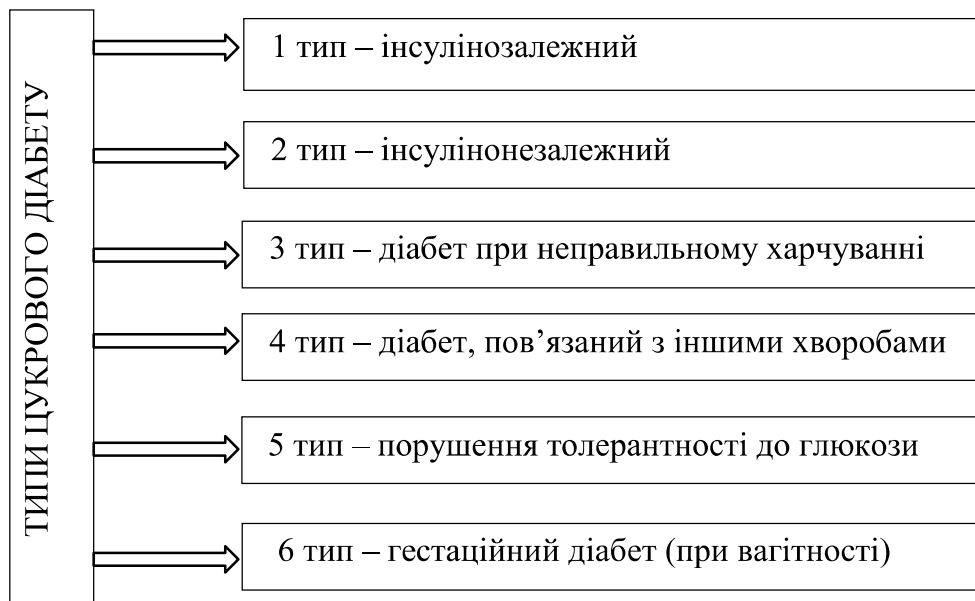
ТИПИ ЦУКРОВОГО ДІАБЕТУ

1 тип – інсулінозалежний

2 тип – інсулінонезалежний

3 тип – діабет при неправильному харчуванні

4 тип – діабет, пов’язаний з іншими хворобами

5 тип – порушення толерантності до глюкози

6 тип – гестаційний діабет (при вагітності)